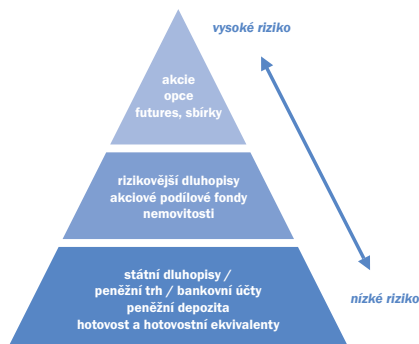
vysoké riziko

akcie
opce
futures, sbírky

rizikovější dluhopisy
akciové podílové fondy
nemovitosti

státní dluhopisy /
peněžní trh / bankovní účty
peněžní depozita
hotovost a hotovostní ekvivalenty

nízké riziko